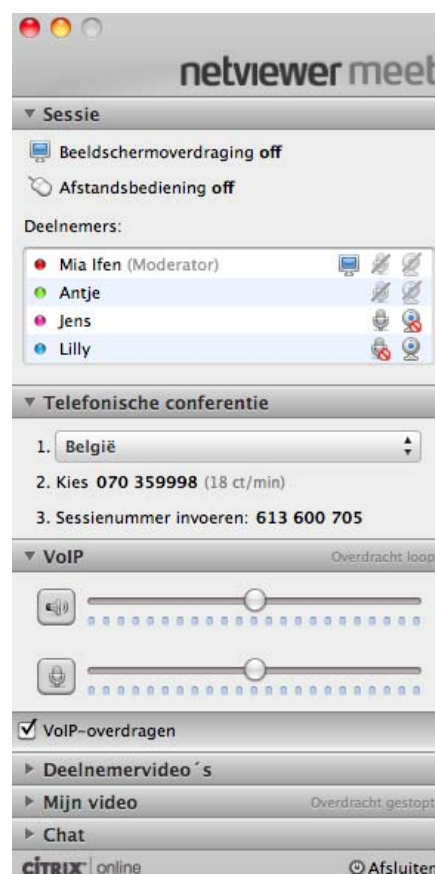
netviewer meet

▼ Sessie

Beeldschermoverdraging off

Afstandsbediening off

Deelnemers:

Mia Ifen (Moderator)
Antje
Jens
Lilly

▼ Telefonische conferentie

1. België

2. Kies 070 359998 (18 ct/min)

3. Sessienummer invoeren: 613 600 705

▼ VoIP Overdracht loop

VoIP-overdragen

▶ Deelnemervideo´s

▶ Mijn video Overdracht gestopt

▶ Chat

CITRIX online Afsluiten